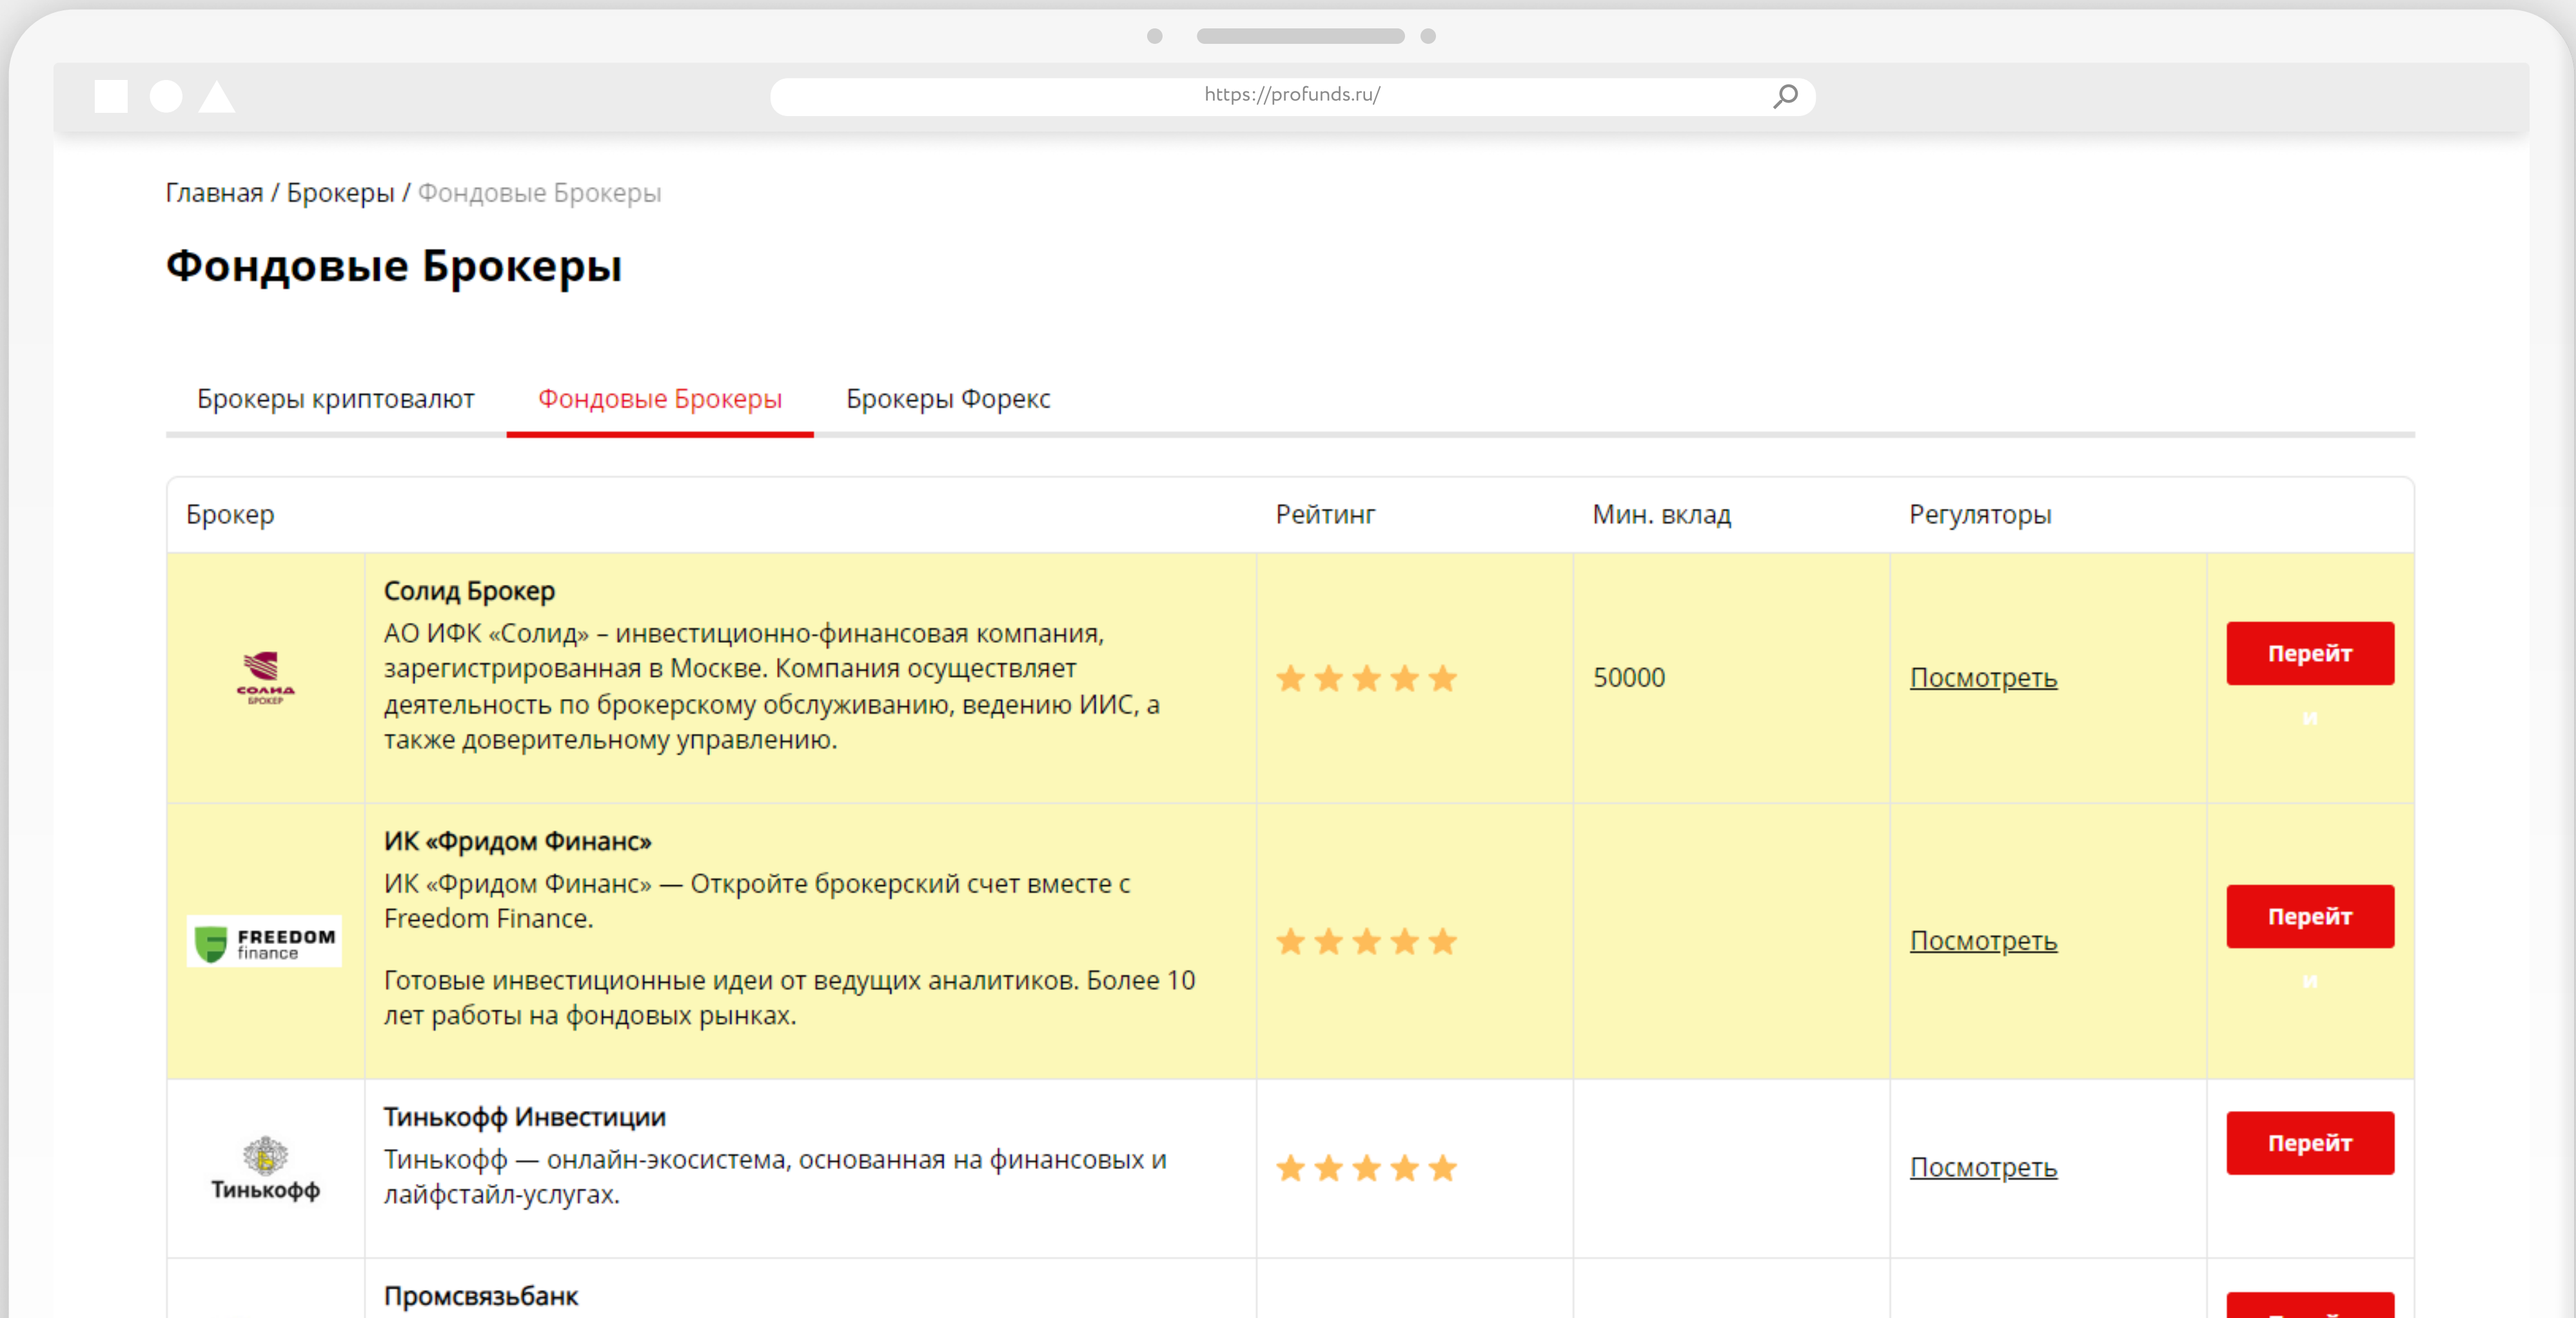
https://profunds.ru/

Главная / Брокеры / Фондовые Брокеры

Фондовые Брокеры

Брокеры криптовалют | Фондовые Брокеры | Брокеры Форекс

| Брокер | | Рейтинг | Мин. вклад | Регуляторы | |
|---|---|---|---|---|---|
| СОЛИД БРОКЕР | Солид Брокер<br>АО ИФК «Солид» – инвестиционно-финансовая компания, зарегистрированная в Москве. Компания осуществляет деятельность по брокерскому обслуживанию, ведению ИИС, а также доверительному управлению. | ★★★★★ | 50000 | Посмотреть | Перейти |
| FREEDOM finance | ИК «Фридом Финанс»<br>ИК «Фридом Финанс» — Откройте брокерский счет вместе с Freedom Finance.<br>Готовые инвестиционные идеи от ведущих аналитиков. Более 10 лет работы на фондовых рынках. | ★★★★★ | | Посмотреть | Перейти |
| Тинькофф | Тинькофф Инвестиции<br>Тинькофф — онлайн-экосистема, основанная на финансовых и лайфстайл-услугах. | ★★★★★ | | Посмотреть | Перейти |
| | Промсвязьбанк | | | | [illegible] |